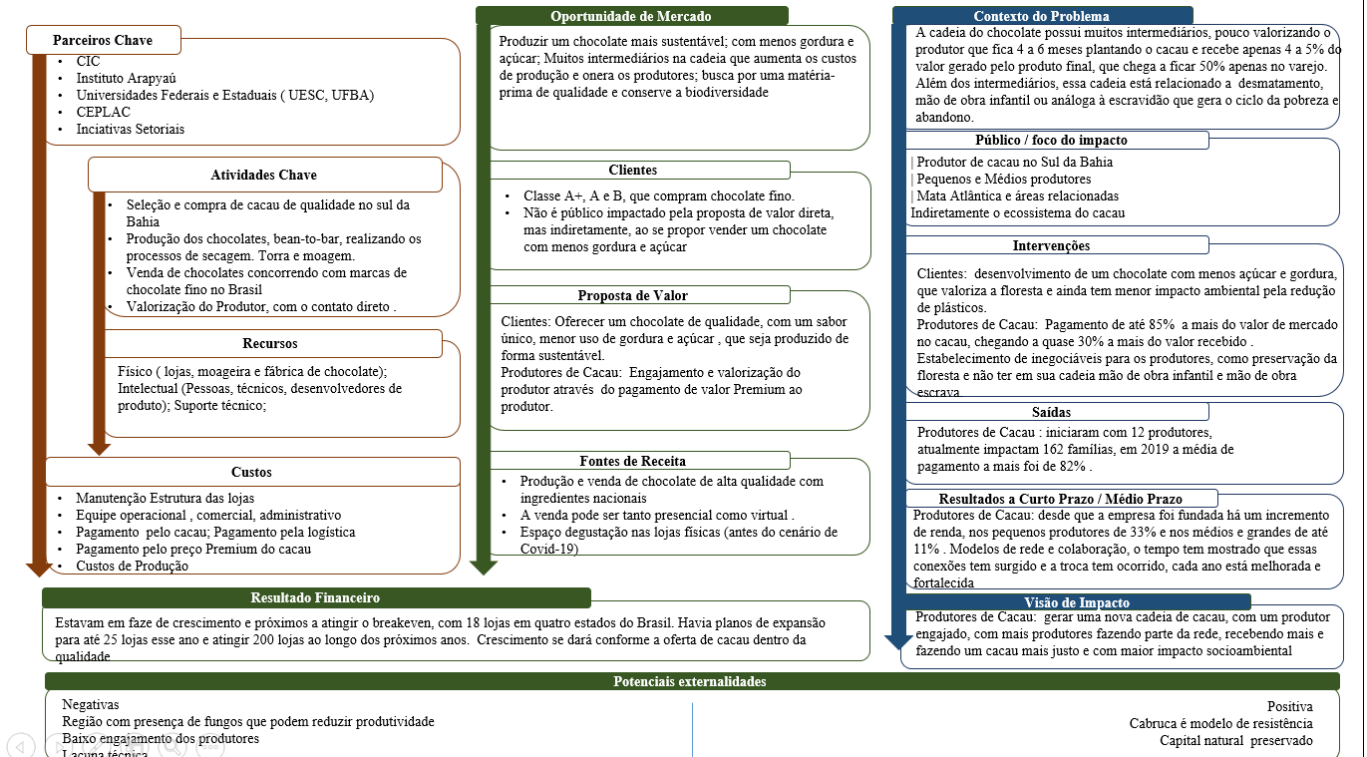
Parceiros Chave
- CIC
- Instituto Arapyaú
- Universidades Federais e Estaduais ( UESC, UFBA)
- CEPLAC
- Inciativas Setoriais

Atividades Chave
- Seleção e compra de cacau de qualidade no sul da Bahia
- Produção dos chocolates, bean-to-bar, realizando os processos de secagem. Torra e moagem.
- Venda de chocolates concorrendo com marcas de chocolate fino no Brasil
- Valorização do Produtor, com o contato direto .

Recursos
Físico ( lojas, moageira e fábrica de chocolate); Intelectual (Pessoas, técnicos, desenvolvedores de produto); Suporte técnico;

Custos
- Manutenção Estrutura das lojas
- Equipe operacional , comercial, administrativo
- Pagamento pelo cacau; Pagamento pela logística
- Pagamento pelo preço Premium do cacau
- Custos de Produção

Oportunidade de Mercado
Produzir um chocolate mais sustentável; com menos gordura e açúcar; Muitos intermediários na cadeia que aumenta os custos de produção e onera os produtores; busca por uma matéria-prima de qualidade e conserve a biodiversidade

Clientes
- Classe A+, A e B, que compram chocolate fino.
- Não é público impactado pela proposta de valor direta, mas indiretamente, ao se propor vender um chocolate com menos gordura e açúcar

Proposta de Valor
Clientes: Oferecer um chocolate de qualidade, com um sabor único, menor uso de gordura e açúcar , que seja produzido de forma sustentável.
Produtores de Cacau: Engajamento e valorização do produtor através do pagamento de valor Premium ao produtor.

Fontes de Receita
- Produção e venda de chocolate de alta qualidade com ingredientes nacionais
- A venda pode ser tanto presencial como virtual .
- Espaço degustação nas lojas físicas (antes do cenário de Covid-19)

Contexto do Problema
A cadeia do chocolate possui muitos intermediários, pouco valorizando o produtor que fica 4 a 6 meses plantando o cacau e recebe apenas 4 a 5% do valor gerado pelo produto final, que chega a ficar 50% apenas no varejo. Além dos intermediários, essa cadeia está relacionado a desmatamento, mão de obra infantil ou análoga à escravidão que gera o ciclo da pobreza e abandono.

Público / foco do impacto
Produtor de cacau no Sul da Bahia
Pequenos e Médios produtores
Mata Atlântica e áreas relacionadas
Indiretamente o ecossistema do cacau

Intervenções
Clientes: desenvolvimento de um chocolate com menos açúcar e gordura, que valoriza a floresta e ainda tem menor impacto ambiental pela redução de plásticos.
Produtores de Cacau: Pagamento de até 85% a mais do valor de mercado no cacau, chegando a quase 30% a mais do valor recebido .
Estabelecimento de inegociáveis para os produtores, como preservação da floresta e não ter em sua cadeia mão de obra infantil e mão de obra escrava

Saídas
Produtores de Cacau : iniciaram com 12 produtores, atualmente impactam 162 famílias, em 2019 a média de pagamento a mais foi de 82% .

Resultados a Curto Prazo / Médio Prazo
Produtores de Cacau: desde que a empresa foi fundada há um incremento de renda, nos pequenos produtores de 33% e nos médios e grandes de até 11% . Modelos de rede e colaboração, o tempo tem mostrado que essas conexões tem surgido e a troca tem ocorrido, cada ano está melhorada e fortalecida

Visão de Impacto
Produtores de Cacau: gerar uma nova cadeia de cacau, com um produtor engajado, com mais produtores fazendo parte da rede, recebendo mais e fazendo um cacau mais justo e com maior impacto socioambiental

Resultado Financeiro
Estavam em faze de crescimento e próximos a atingir o breakeven, com 18 lojas em quatro estados do Brasil. Havia planos de expansão para até 25 lojas esse ano e atingir 200 lojas ao longo dos próximos anos. Crescimento se dará conforme a oferta de cacau dentro da qualidade

Potenciais externalidades
Negativas
Região com presença de fungos que podem reduzir produtividade
Baixo engajamento dos produtores
Lacuna técnica

Positiva
Cabruca é modelo de resistência
Capital natural preservado